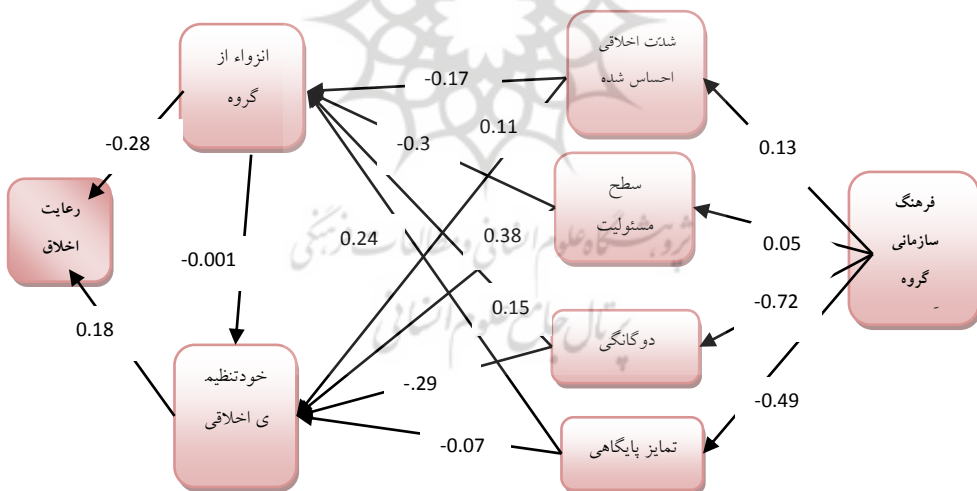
انزواء از گروه

شدت اخلاقی احساس شده

-0.17

-0.28

0.11

-0.3

0.13

سطح مسئولیت

رعایت اخلاق

فرهنگ سازمانی گروه

0.24

0.38

0.05

-0.001

-0.72

0.15

0.18

دوگانگی

خودتنظیمی اخلاقی

-.29

-0.49

-0.07

تمایز پایگاهی